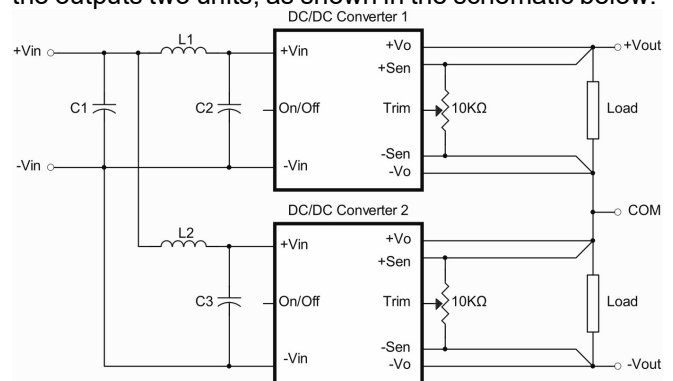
the outputs two units, as shown in the schematic below.

DC/DC Converter 1

+Vin

L1

+Vin

+Vo

+Vout

+Sen

C1

C2

On/Off

Trim

10KΩ

Load

-Vin

-Vin

-Sen

-Vo

DC/DC Converter 2

COM

L2

+Vin

+Vo

+Sen

C3

On/Off

Trim

10KΩ

Load

-Vin

-Sen

-Vo

-Vout